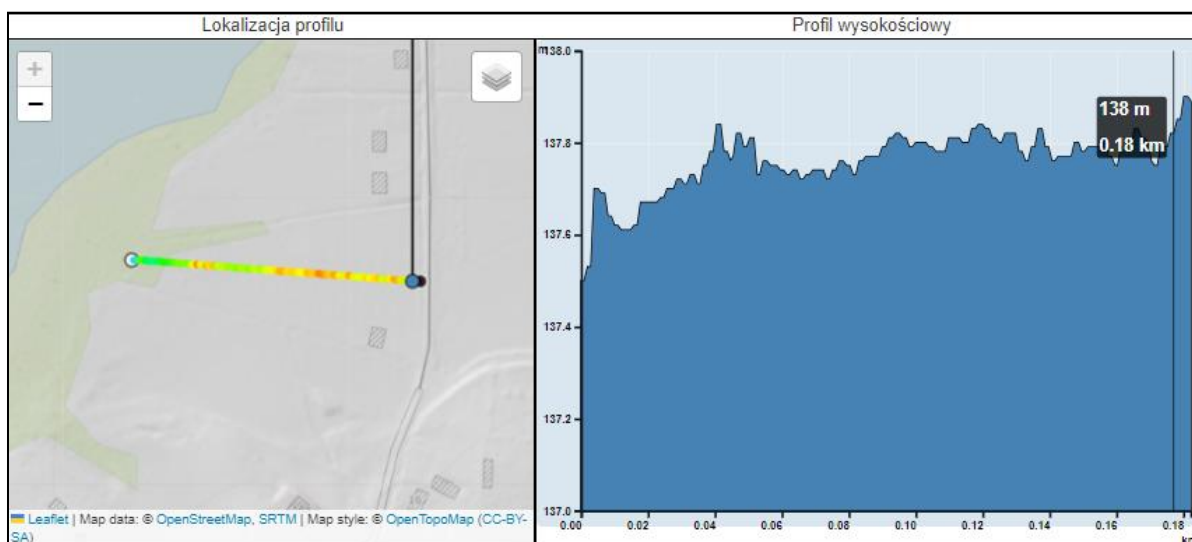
Lokalizacja profilu

+
−

Leaflet | Map data: © OpenStreetMap, SRTM | Map style: © OpenTopoMap (CC-BY-SA)

Profil wysokościowy

m 138.0
137.8
137.6
137.4
137.2
137.0

0.00 0.02 0.04 0.06 0.08 0.10 0.12 0.14 0.16 0.18 km

138 m
0.18 km